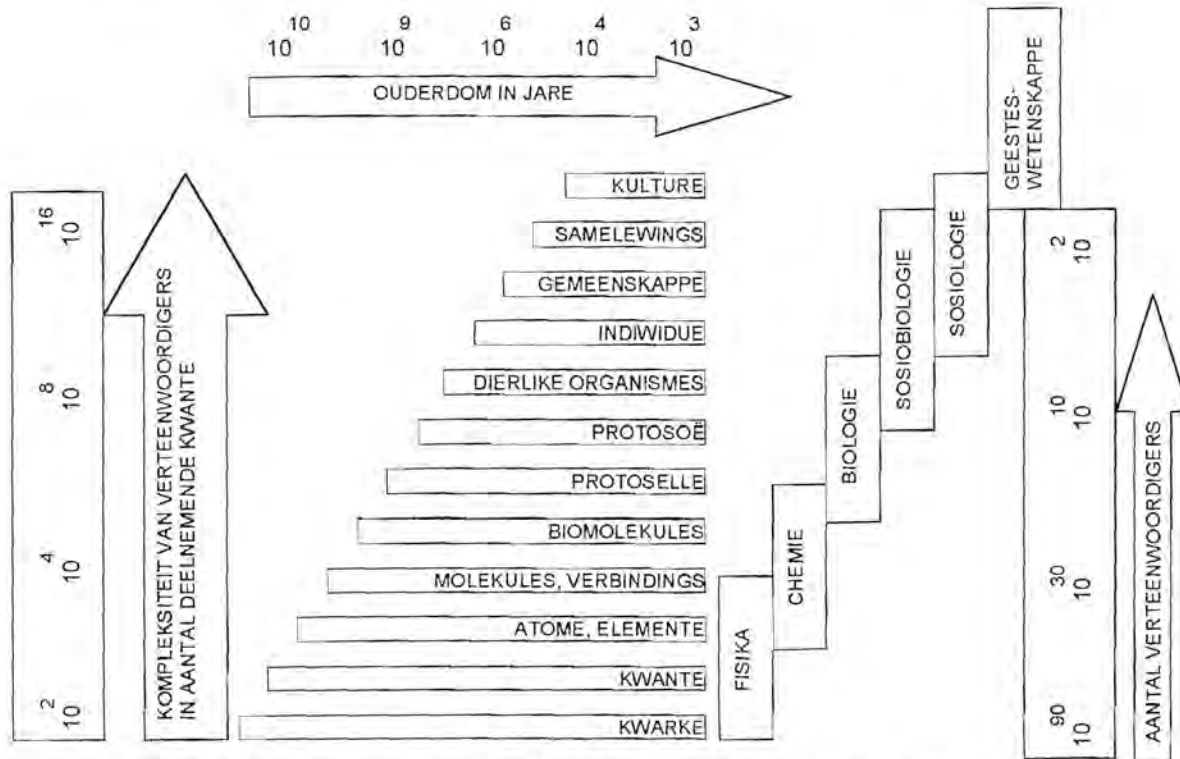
$10^{10}$ $10^{9}$ $10^{6}$ $10^{4}$ $10^{3}$

OUDERDOM IN JARE

$10^{16}$

$10^{8}$

$10^{4}$

$10^{2}$

KOMPLEKSITEIT VAN VERTEENWOORDIGERS IN AANTAL DEELNEMENDE KWANTE

KULTURE

SAMELEWINGS

GEMEENSKAPPE

INDIWIDUE

DIERLIKE ORGANISMES

PROTOSOË

PROTOSELLE

BIOMOLEKULES

MOLEKULES, VERBINDINGS

ATOME, ELEMENTE

KWANTE

KWARKE

FISIKA

CHEMIE

BIOLOGIE

SOSIOBIOLOGIE

SOSIOLOGIE

GEESTES-WETENSKAPPE

$10^{2}$

$10^{10}$

$10^{30}$

$10^{90}$

AANTAL VERTEENWOORDIGERS